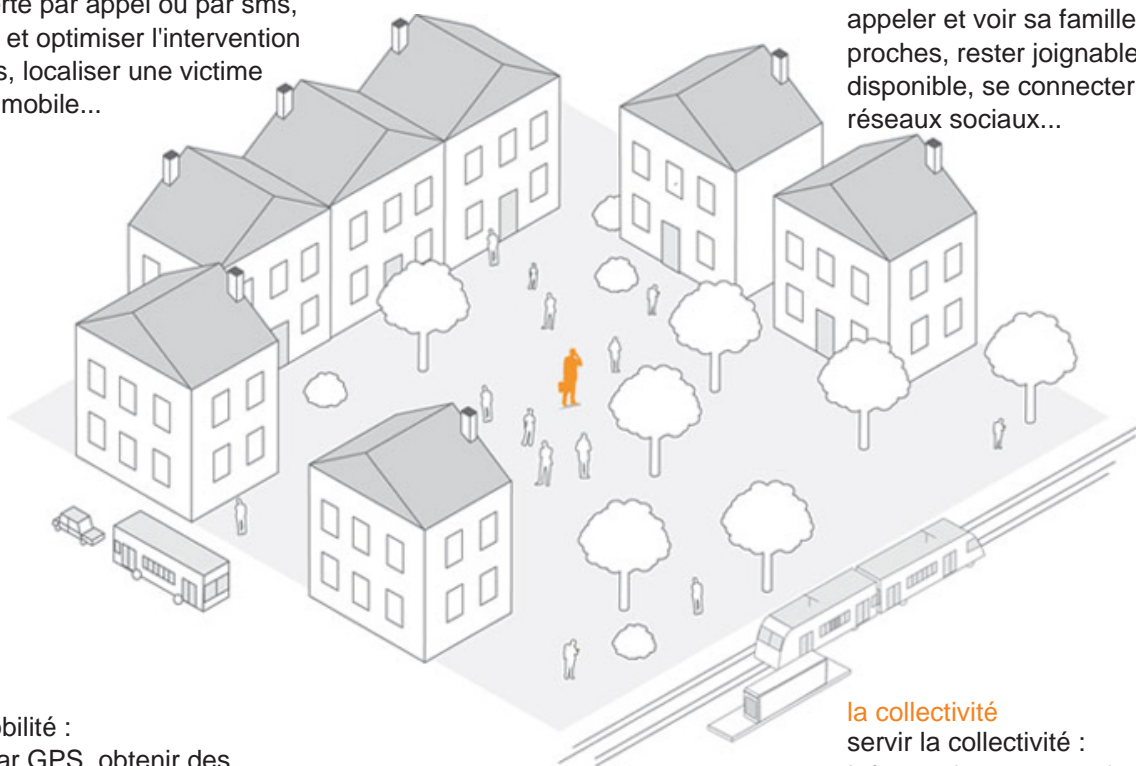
rte par appel ou par sms, et optimiser l'intervention s, localiser une victime mobile...

appeler et voir sa famille proches, rester joignable disponible, se connecter réseaux sociaux...

obilité :
ar GPS, obtenir des

la collectivité
servir la collectivité :